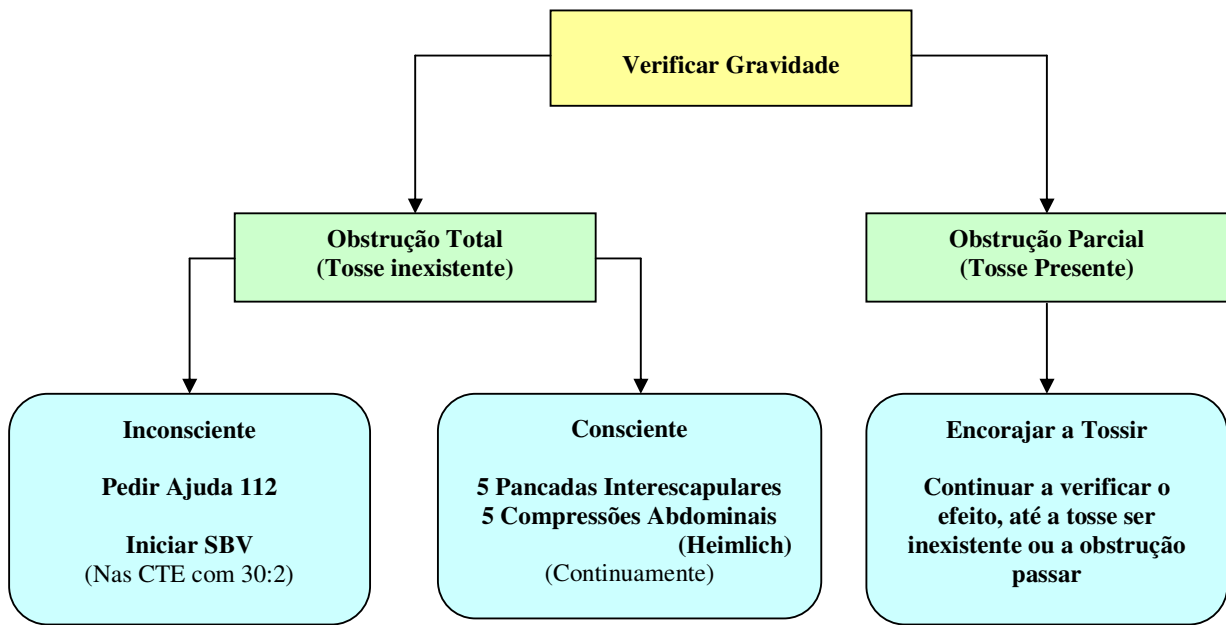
Verificar Gravidade

Obstrução Total
(Tosse inexistente)

Obstrução Parcial
(Tosse Presente)

Inconsciente

Pedir Ajuda 112

Iniciar SBV
(Nas CTE com 30:2)

Consciente

5 Pancadas Interescapulares
5 Compressões Abdominais
(Heimlich)
(Continuamente)

Encorajar a Tossir

Continuar a verificar o efeito, até a tosse ser inexistente ou a obstrução passar